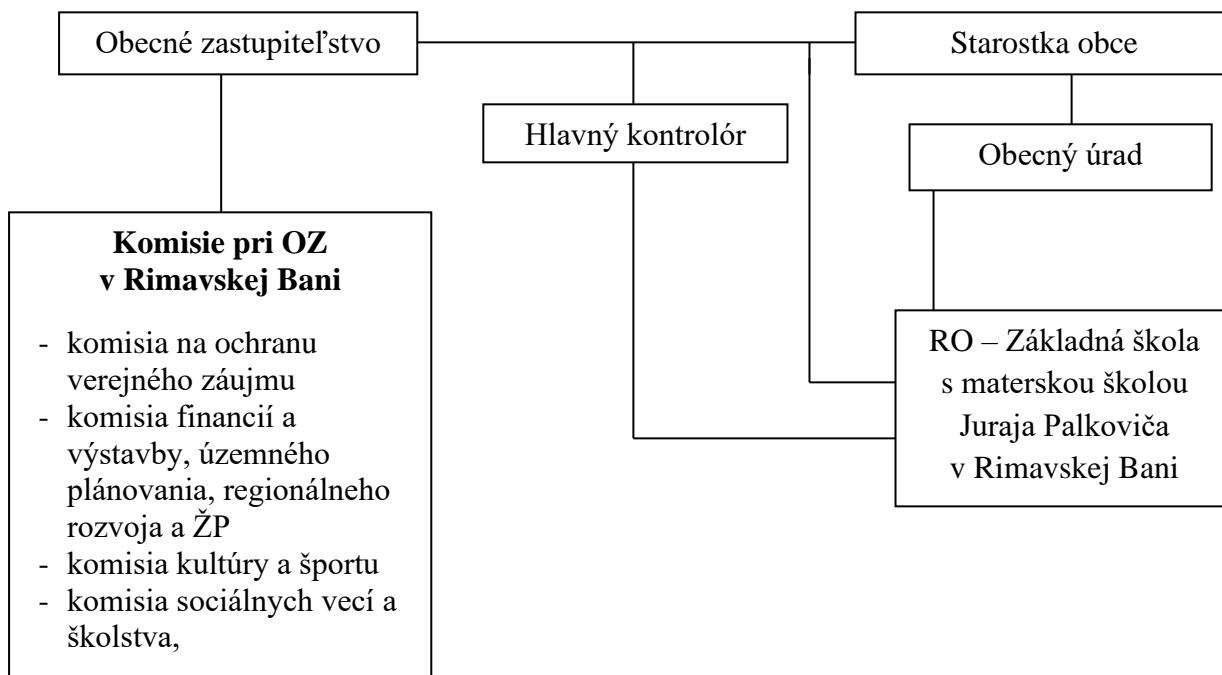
Obecné zastupiteľstvo

Starostka obce

Hlavný kontrolór

Obecný úrad

**Komisie pri OZ v Rimavskej Bani**

- komisia na ochranu verejného záujmu
- komisia financií a výstavby, územného plánovania, regionálneho rozvoja a ŽP
- komisia kultúry a športu
- komisia sociálnych vecí a školstva,

RO – Základná škola s materskou školou Juraja Palkoviča v Rimavskej Bani